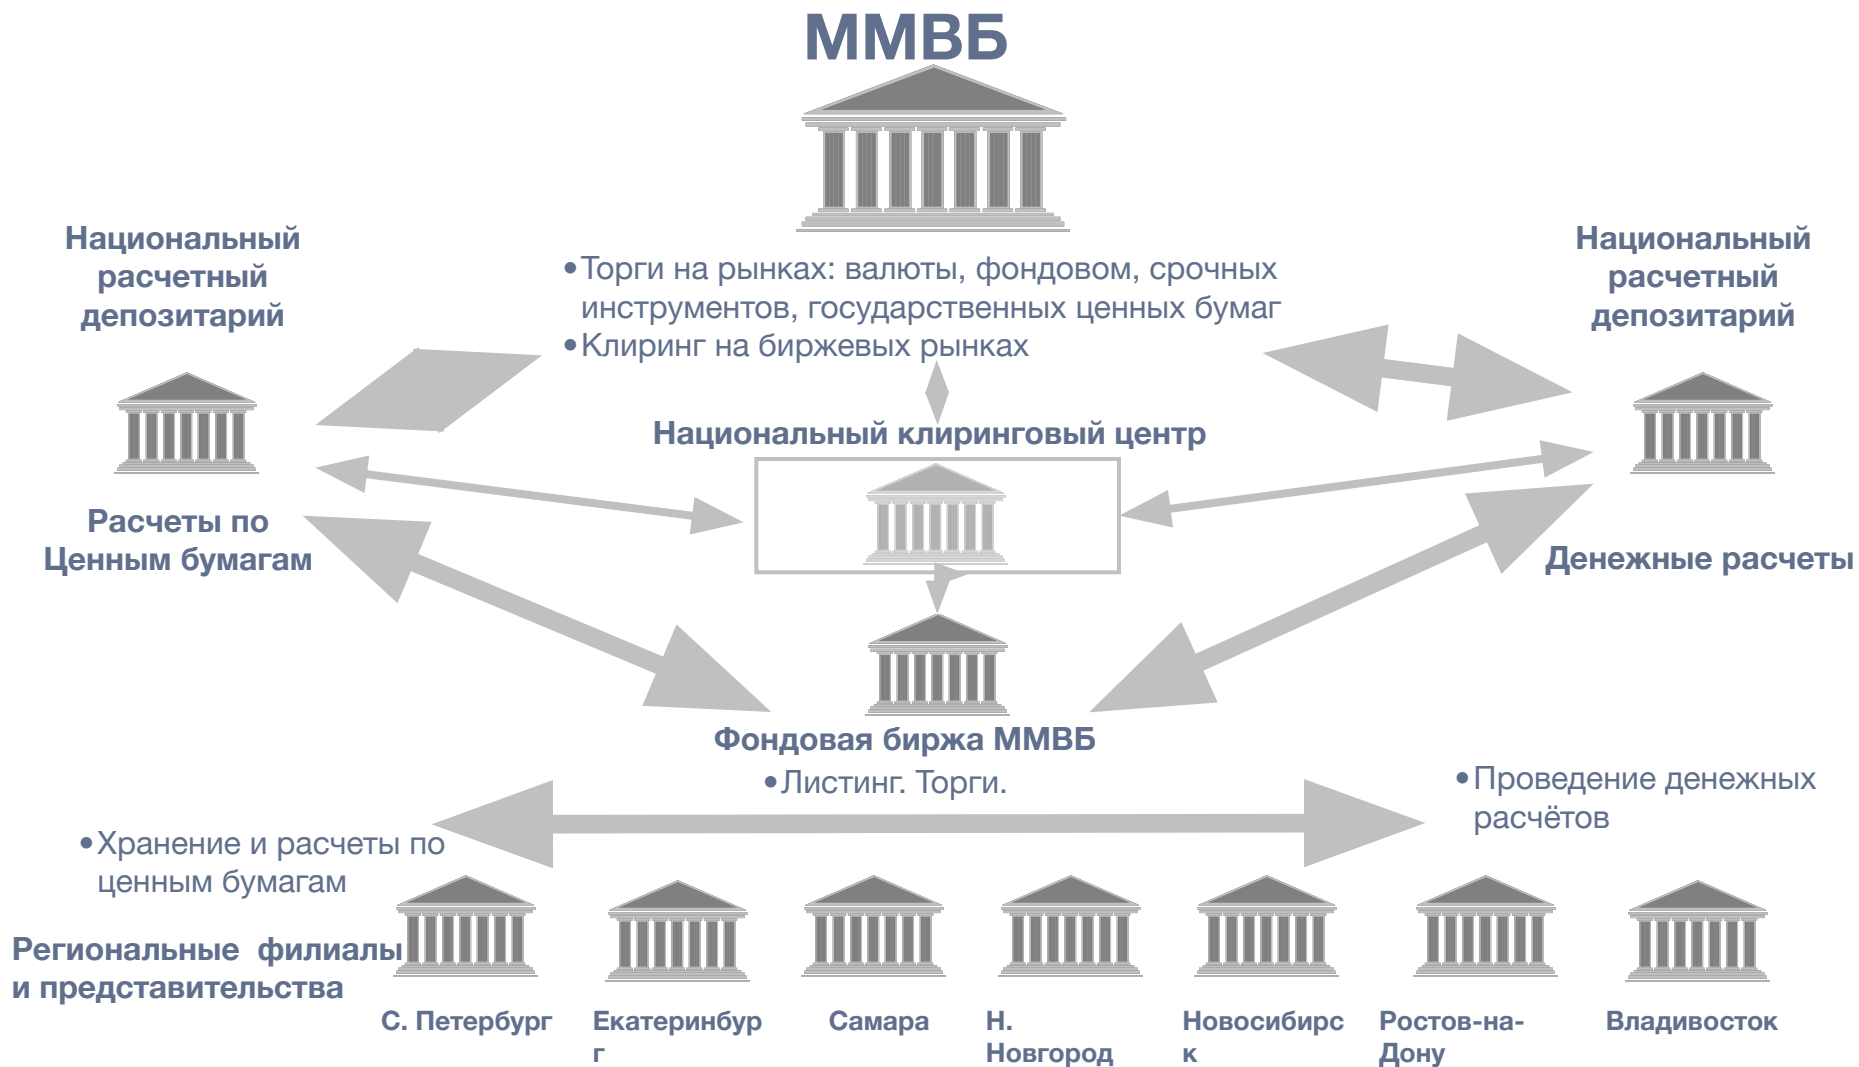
ММВБ

Национальный расчетный депозитарий

•Торги на рынках: валюты, фондовом, срочных инструментов, государственных ценных бумаг
•Клиринг на биржевых рынках

Национальный расчетный депозитарий

Национальный клиринговый центр

Расчеты по Ценным бумагам

Денежные расчеты

Фондовая биржа ММВБ
•Листинг. Торги.

•Проведение денежных расчётов

•Хранение и расчеты по ценным бумагам

Региональные филиалы и представительства

С. Петербург

Екатеринбур г

Самара

Н. Новгород

Новосибирс к

Ростов-на-Дону

Владивосток